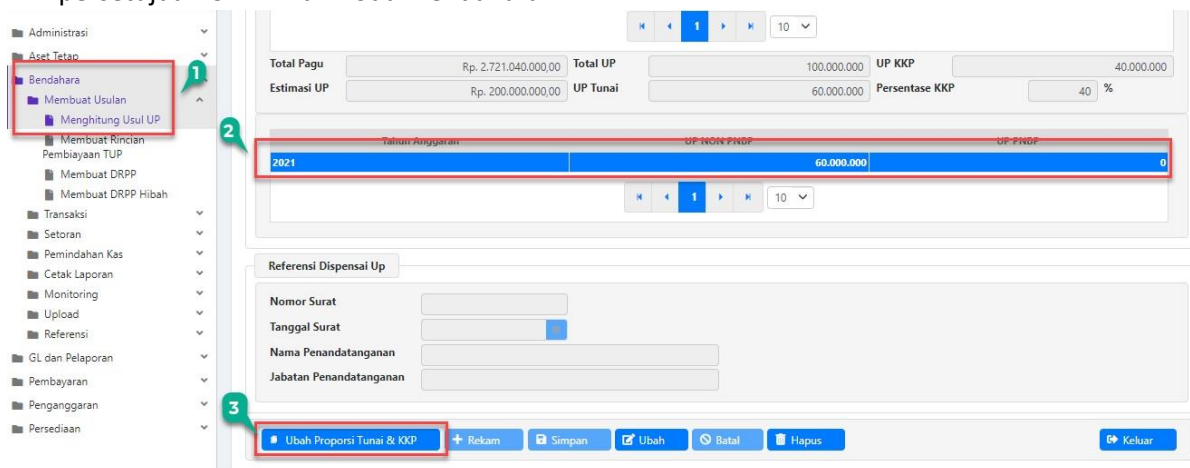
Administrasi
Aset Tetap
Bendahara
Membuat Usulan
Menghitung Usul UP
Membuat Rincian Pembiayaan TUP
Membuat DRPP
Membuat DRPP Hibah
Transaksi
Setoran
Pemindahan Kas
Cetak Laporan
Monitoring
Upload
Referensi
GL dan Pelaporan
Pembayaran
Penganggaran
Persediaan

1
10

Total Pagu Rp. 2.721.040.000,00
Total UP 100.000.000
UP KKP 40.000.000
Estimasi UP Rp. 200.000.000,00
UP Tunai 60.000.000
Persentase KKP 40 %

| Tahun Anggaran | UP NON PNBP | UP PNBP |
|---|---|---|
| 2021 | 60.000.000 | 0 |

1
10

Referensi Dispensai Up
Nomor Surat
Tanggal Surat
Nama Penandatanganan
Jabatan Penandatanganan

1
2
3

Ubah Proporsi Tunai & KKP
Rekam
Simpan
Ubah
Batal
Hapus
Keluar